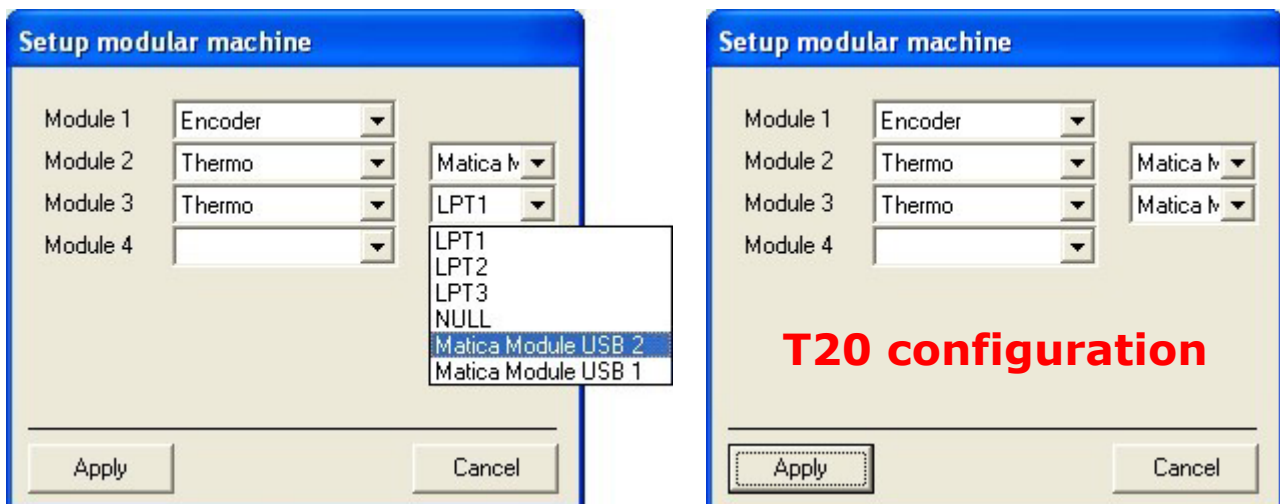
Setup modular machine

Module 1 Encoder
Module 2 Thermo Matica M
Module 3 Thermo LPT1
Module 4

LPT1
LPT2
LPT3
NULL
Matica Module USB 2
Matica Module USB 1

Apply Cancel

Setup modular machine

Module 1 Encoder
Module 2 Thermo Matica M
Module 3 Thermo Matica M
Module 4

T20 configuration

Apply Cancel